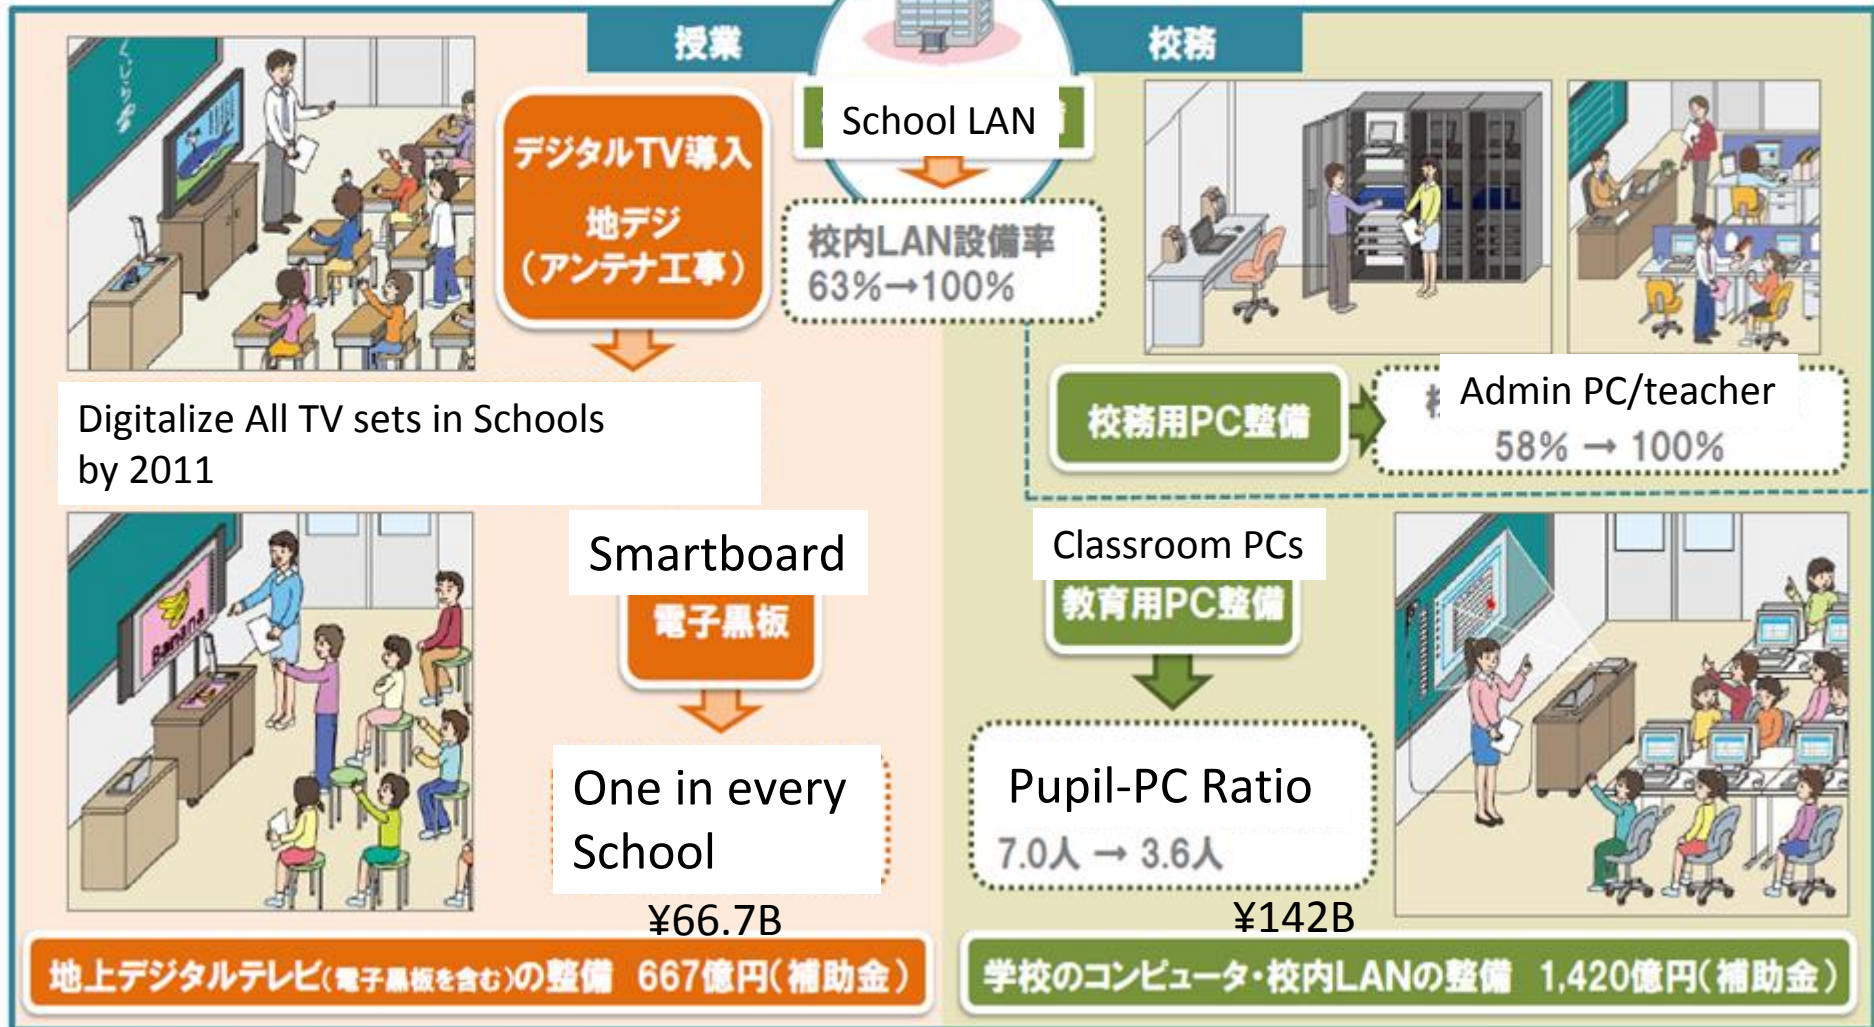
授業

校務

School LAN

デジタルTV導入
地デジ
（アンテナ工事）

校内LAN設備率
63%→100%

Admin PC/teacher
58% → 100%

校務用PC整備

Digitalize All TV sets in Schools by 2011

Smartboard

電子黒板

Classroom PCs

教育用PC整備

One in every School

Pupil-PC Ratio
7.0人 → 3.6人

¥66.7B

¥142B

地上デジタルテレビ（電子黒板を含む）の整備 667億円（補助金）

学校のコンピュータ・校内LANの整備 1,420億円（補助金）